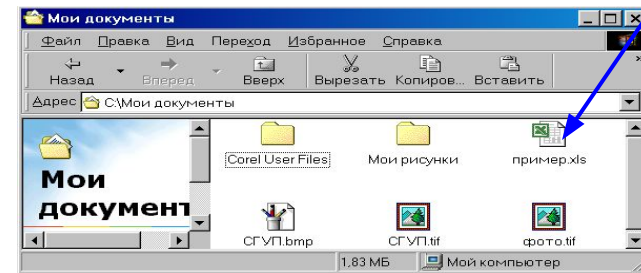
Мои документы

Файл Правка Вид Переход Избранное Справка

Назад Вперед Вверх Вырезать Копиров... Вставить

Адрес C:\Мои документы

Мои документ

Corel User Files
Мои рисунки
пример.xls
СГУП.bmp
СГУП.tif
фото.tif

1,83 МБ
Мой компьютер